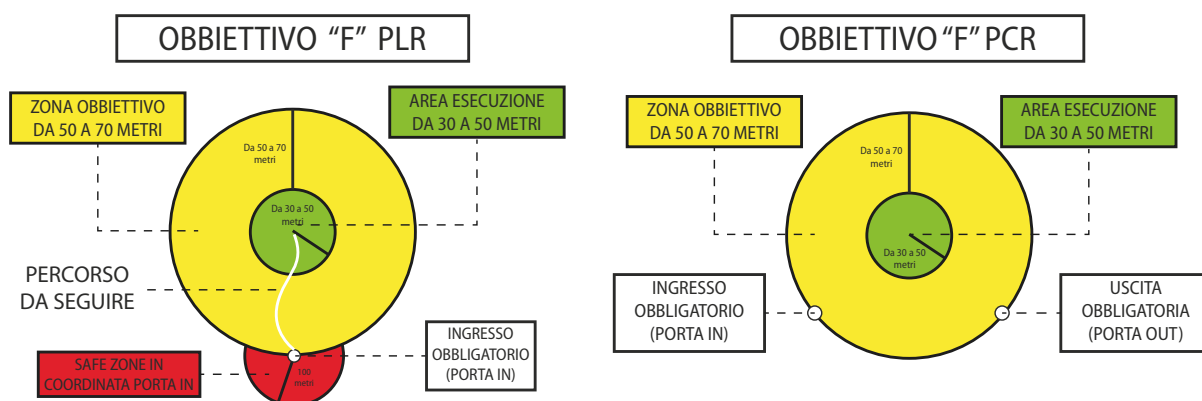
OBBIETTIVO "F" PLR

ZONA OBBIETTIVO
DA 50 A 70 METRI

AREA ESECUZIONE
DA 30 A 50 METRI

Da 50 a 70 metri

Da 30 a 50 metri

PERCORSO
DA SEGUIRE

INGRESSO
OBBLIGATORIO
(PORTA IN)

SAFE ZONE IN
COORDINATA PORTA IN

100 metri

OBBIETTIVO "F" PCR

ZONA OBBIETTIVO
DA 50 A 70 METRI

AREA ESECUZIONE
DA 30 A 50 METRI

Da 50 a 70 metri

Da 30 a 50 metri

INGRESSO
OBBLIGATORIO
(PORTA IN)

USCITA
OBBLIGATORIA
(PORTA OUT)